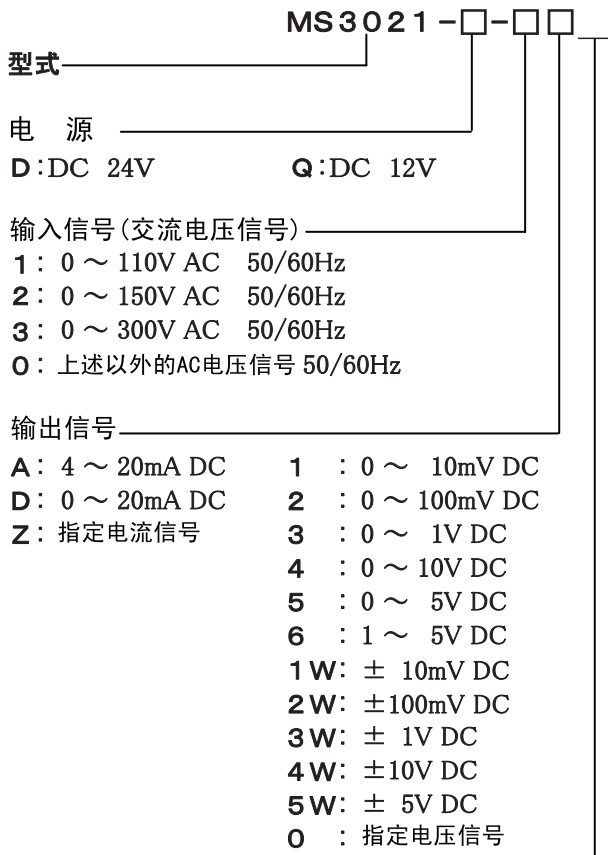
MS3021-□-□□

型式

电 源
D:DC 24V　　Q:DC 12V

输入信号(交流电压信号)
1: 0 ~ 110V AC 50/60Hz
2: 0 ~ 150V AC 50/60Hz
3: 0 ~ 300V AC 50/60Hz
0: 上述以外的AC电压信号 50/60Hz

输出信号
A: 4 ~ 20mA DC
D: 0 ~ 20mA DC
Z: 指定电流信号

1 : 0 ~ 10mV DC
2 : 0 ~ 100mV DC
3 : 0 ~ 1V DC
4 : 0 ~ 10V DC
5 : 0 ~ 5V DC
6 : 1 ~ 5V DC
1W: ± 10mV DC
2W: ±100mV DC
3W: ± 1V DC
4W: ±10V DC
5W: ± 5V DC
0 : 指定电压信号